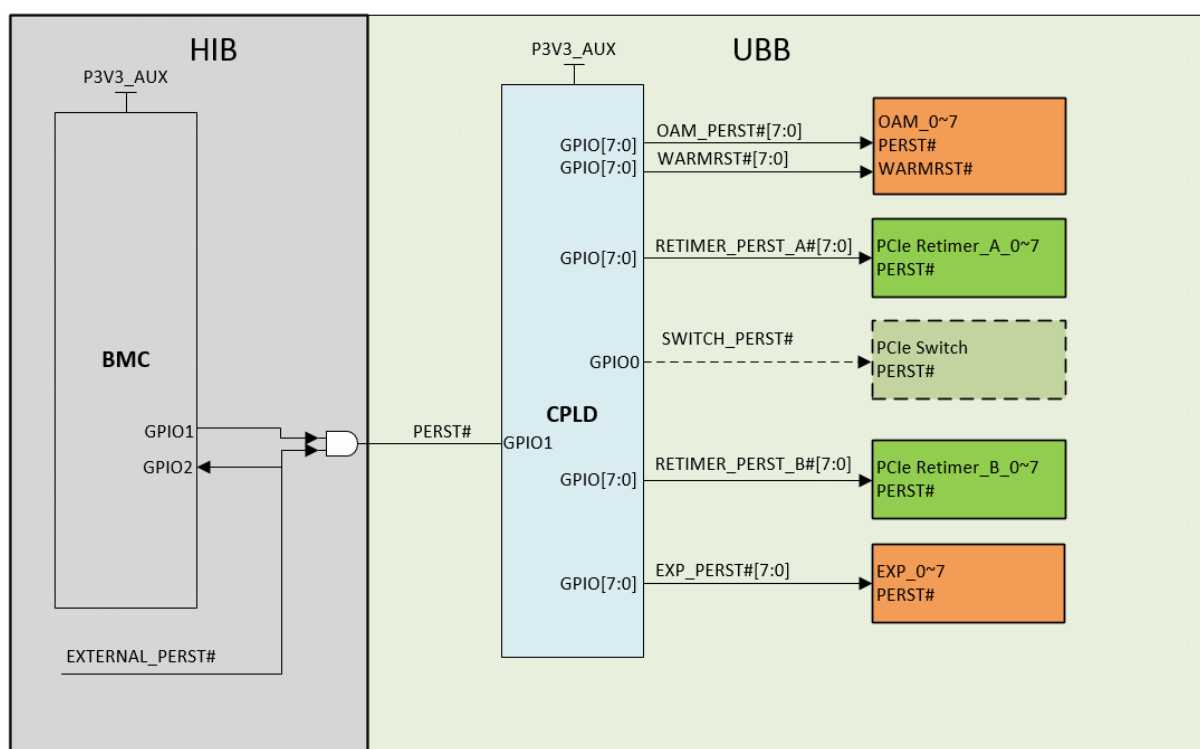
HIB

P3V3_AUX

BMC

GPIO1

GPIO2

EXTERNAL_PERST#

UBB

P3V3_AUX

PERST#

GPIO1

CPLD

GPIO[7:0]

GPIO[7:0]

GPIO[7:0]

GPIO0

GPIO[7:0]

GPIO[7:0]

OAM_PERST#[7:0]

WARMRST#[7:0]

RETIMER_PERST_A#[7:0]

SWITCH_PERST#

RETIMER_PERST_B#[7:0]

EXP_PERST#[7:0]

OAM_0~7
PERST#
WARMRST#

PCIe Retimer_A_0~7
PERST#

PCIe Switch
PERST#

PCIe Retimer_B_0~7
PERST#

EXP_0~7
PERST#